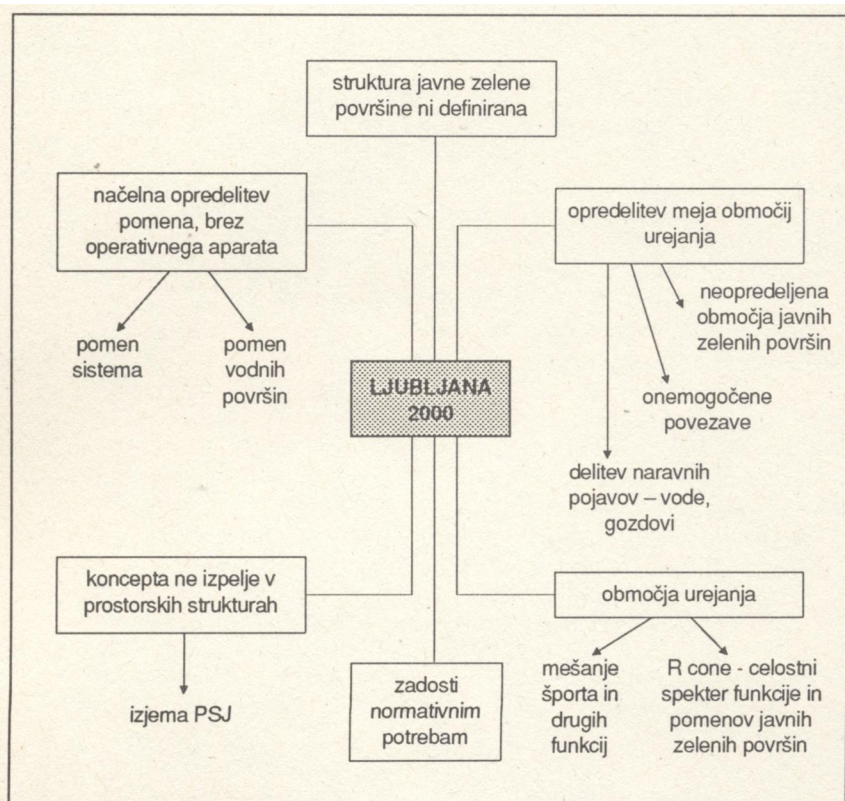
struktura javne zelene površine ni definirana

načelna opredelitev pomena, brez operativnega aparata

pomen sistema

pomen vodnih površin

opredelitev meja območij urejanja

neopredeljena območja javnih zelenih površin

LJUBLJANA 2000

onemogočene povezave

delitev naravnih pojavov – vode, gozdovi

koncepta ne izpelje v prostorskih strukturah

izjema PSJ

zadosti normativnim potrebam

območja urejanja

mešanje športa in drugih funkcij

R cone - celostni spekter funkcije in pomenov javnih zelenih površin